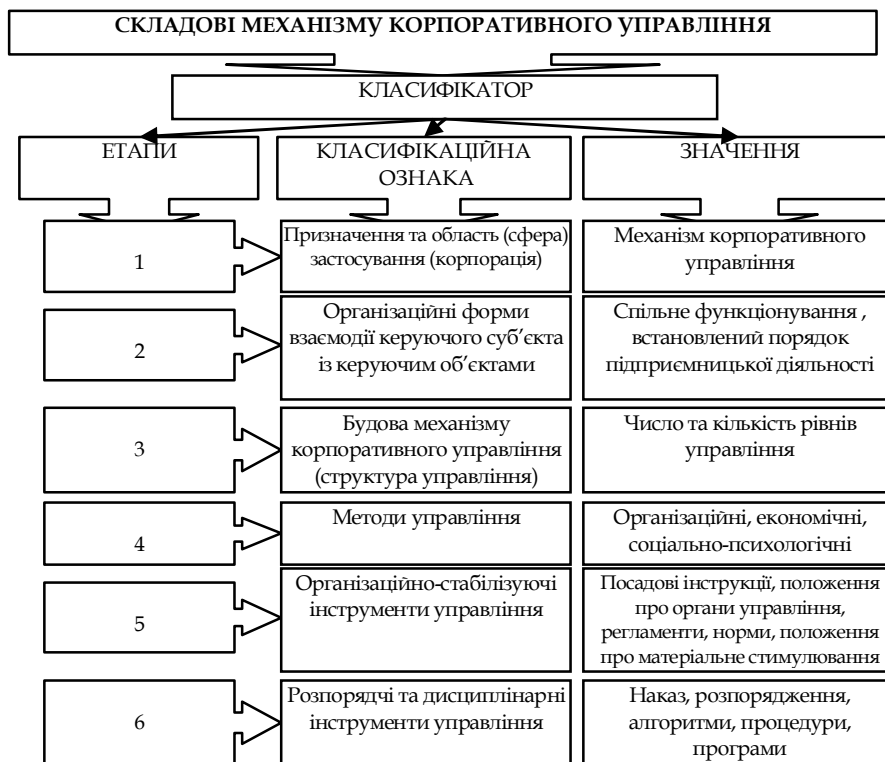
СКЛАДОВІ МЕХАНІЗМУ КОРПОРАТИВНОГО УПРАВЛІННЯ

КЛАСИФІКАТОР

ЕТАПИ

КЛАСИФІКАЦІЙНА ОЗНАКА

ЗНАЧЕННЯ

1

Призначення та область (сфера) застосування (корпорація)

Механізм корпоративного управління

2

Організаційні форми взаємодії керуючого суб'єкта із керуючим об'єктами

Спільне функціонування , встановлений порядок підприємницької діяльності

3

Будова механізму корпоративного управління (структура управління)

Число та кількість рівнів управління

4

Методи управління

Організаційні, економічні, соціально-психологічні

5

Організаційно-стабілізуючі інструменти управління

Посадові інструкції, положення про органи управління, регламенти, норми, положення про матеріальне стимулювання

6

Розпорядчі та дисциплінарні інструменти управління

Наказ, розпорядження, алгоритми, процедури, програми